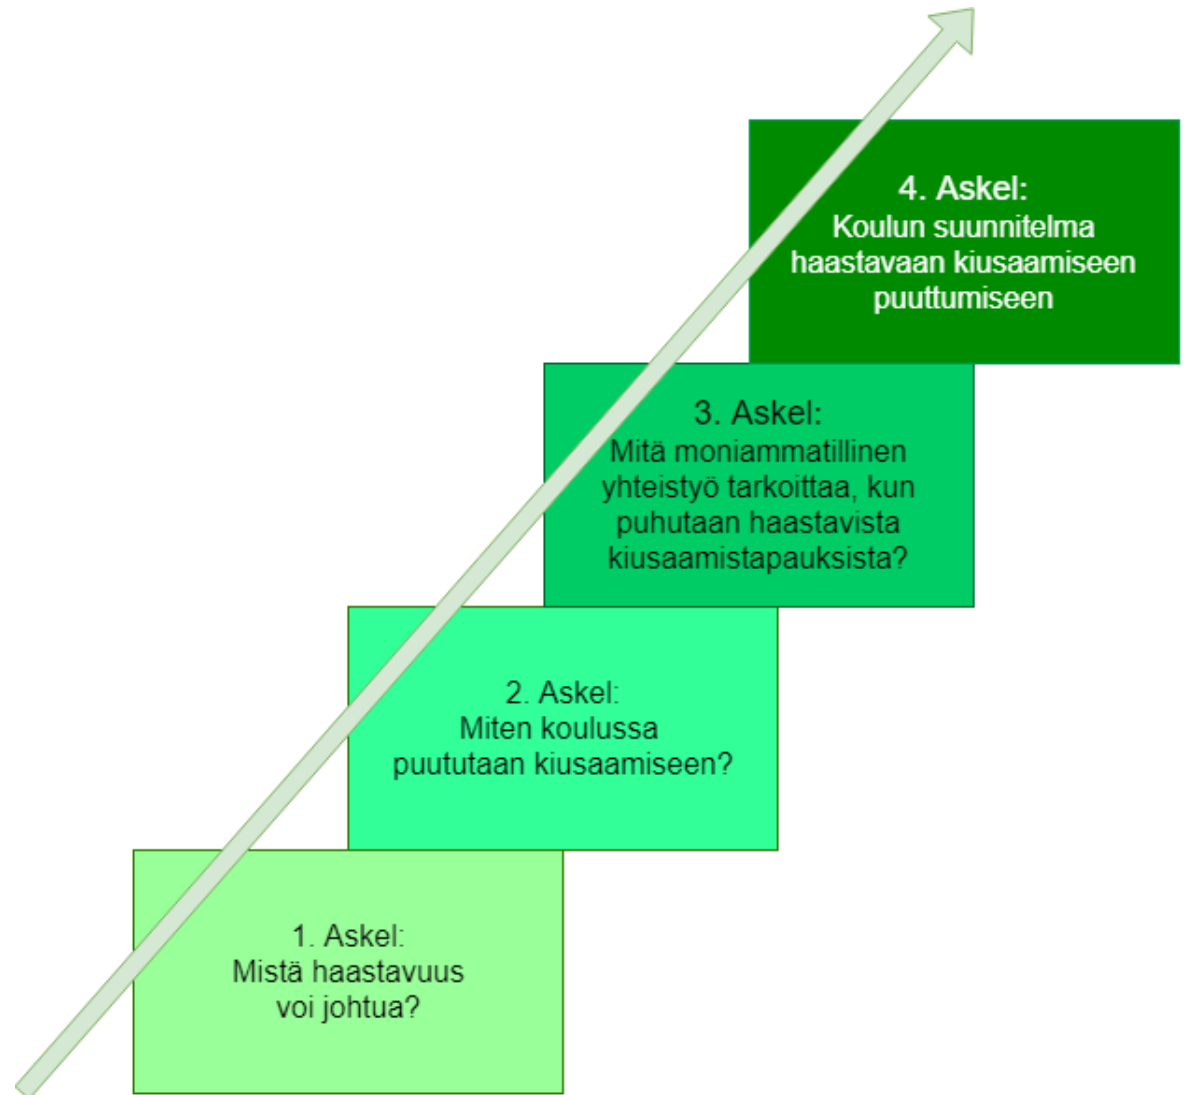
4. Askel:
Koulun suunnitelma haastavaan kiusaamiseen puuttumiseen

3. Askel:
Mitä moniammatillinen yhteistyö tarkoittaa, kun puhutaan haastavista kiusaamistapauksista?

2. Askel:
Miten koulussa puututaan kiusaamiseen?

1. Askel:
Mistä haastavuus voi johtua?